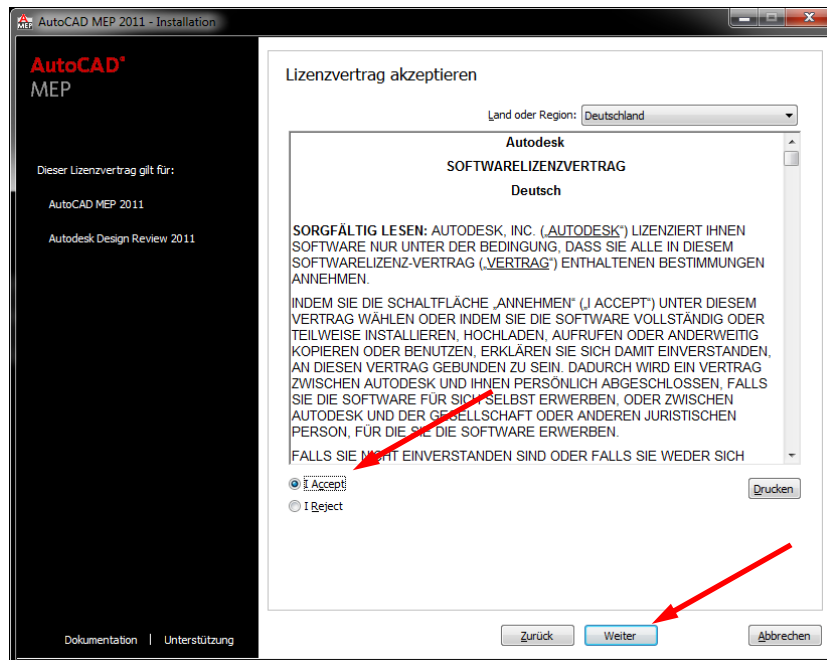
AutoCAD MEP 2011 - Installation

AutoCAD®
MEP

Dieser Lizenzvertrag gilt für:

AutoCAD MEP 2011

Autodesk Design Review 2011

Lizenzvertrag akzeptieren

Land oder Region: Deutschland

Autodesk

SOFTWARELIZENZVERTRAG

Deutsch

SORGFÄLTIG LESEN: AUTODESK, INC. („AUTODESK") LIZENZIERT IHNEN SOFTWARE NUR UNTER DER BEDINGUNG, DASS SIE ALLE IN DIESEM SOFTWARELIZENZ-VERTRAG („VERTRAG") ENTHALTENEN BESTIMMUNGEN ANNEHMEN.

INDEM SIE DIE SCHALTFLÄCHE „ANNEHMEN" („I ACCEPT") UNTER DIESEM VERTRAG WÄHLEN ODER INDEM SIE DIE SOFTWARE VOLLSTÄNDIG ODER TEILWEISE INSTALLIEREN, HOCHLADEN, AUFRUFEN ODER ANDERWEITIG KOPIEREN ODER BENUTZEN, ERKLÄREN SIE SICH DAMIT EINVERSTANDEN, AN DIESEN VERTRAG GEBUNDEN ZU SEIN. DADURCH WIRD EIN VERTRAG ZWISCHEN AUTODESK UND IHNEN PERSÖNLICH ABGESCHLOSSEN, FALLS SIE DIE SOFTWARE FÜR SICH SELBST ERWERBEN, ODER ZWISCHEN AUTODESK UND DER GESELLSCHAFT ODER ANDEREN JURISTISCHEN PERSON, FÜR DIE SIE DIE SOFTWARE ERWERBEN.

FALLS SIE NICHT EINVERSTANDEN SIND ODER FALLS SIE WEDER SICH

I Accept

I Reject

Drucken

Dokumentation | Unterstützung

Zurück

Weiter

Abbrechen